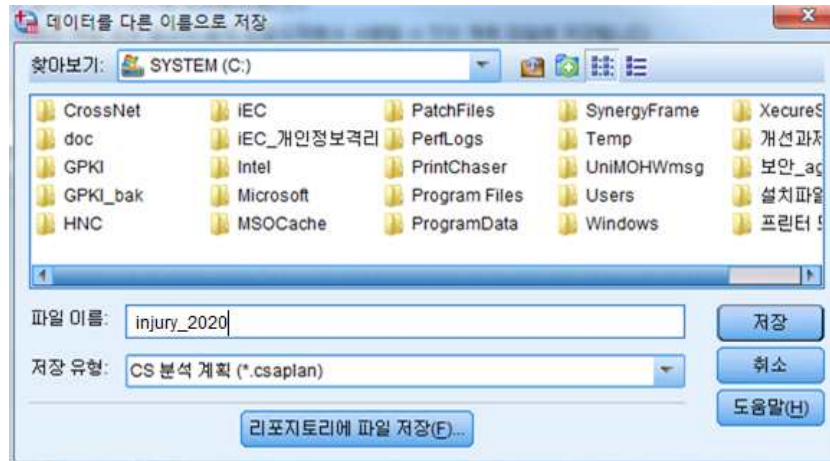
데이터를 다른 이름으로 저장

찾아보기: SYSTEM (C:)

CrossNet
doc
GPKI
GPKI_bak
HNC

iEC
iEC_개인정보격리
Intel
Microsoft
MSOCache

PatchFiles
PerfLogs
PrintChaser
Program Files
ProgramData

SynergyFrame
Temp
UniMOHWmsg
Users
Windows

XecureS
개선과저
보안_ag
설치파일
프린터 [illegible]

파일 이름: injury_2020
저장 유형: CS 분석 계획 (*.csaplan)

저장
취소
도움말(H)

리포지토리에 파일 저장(F)...